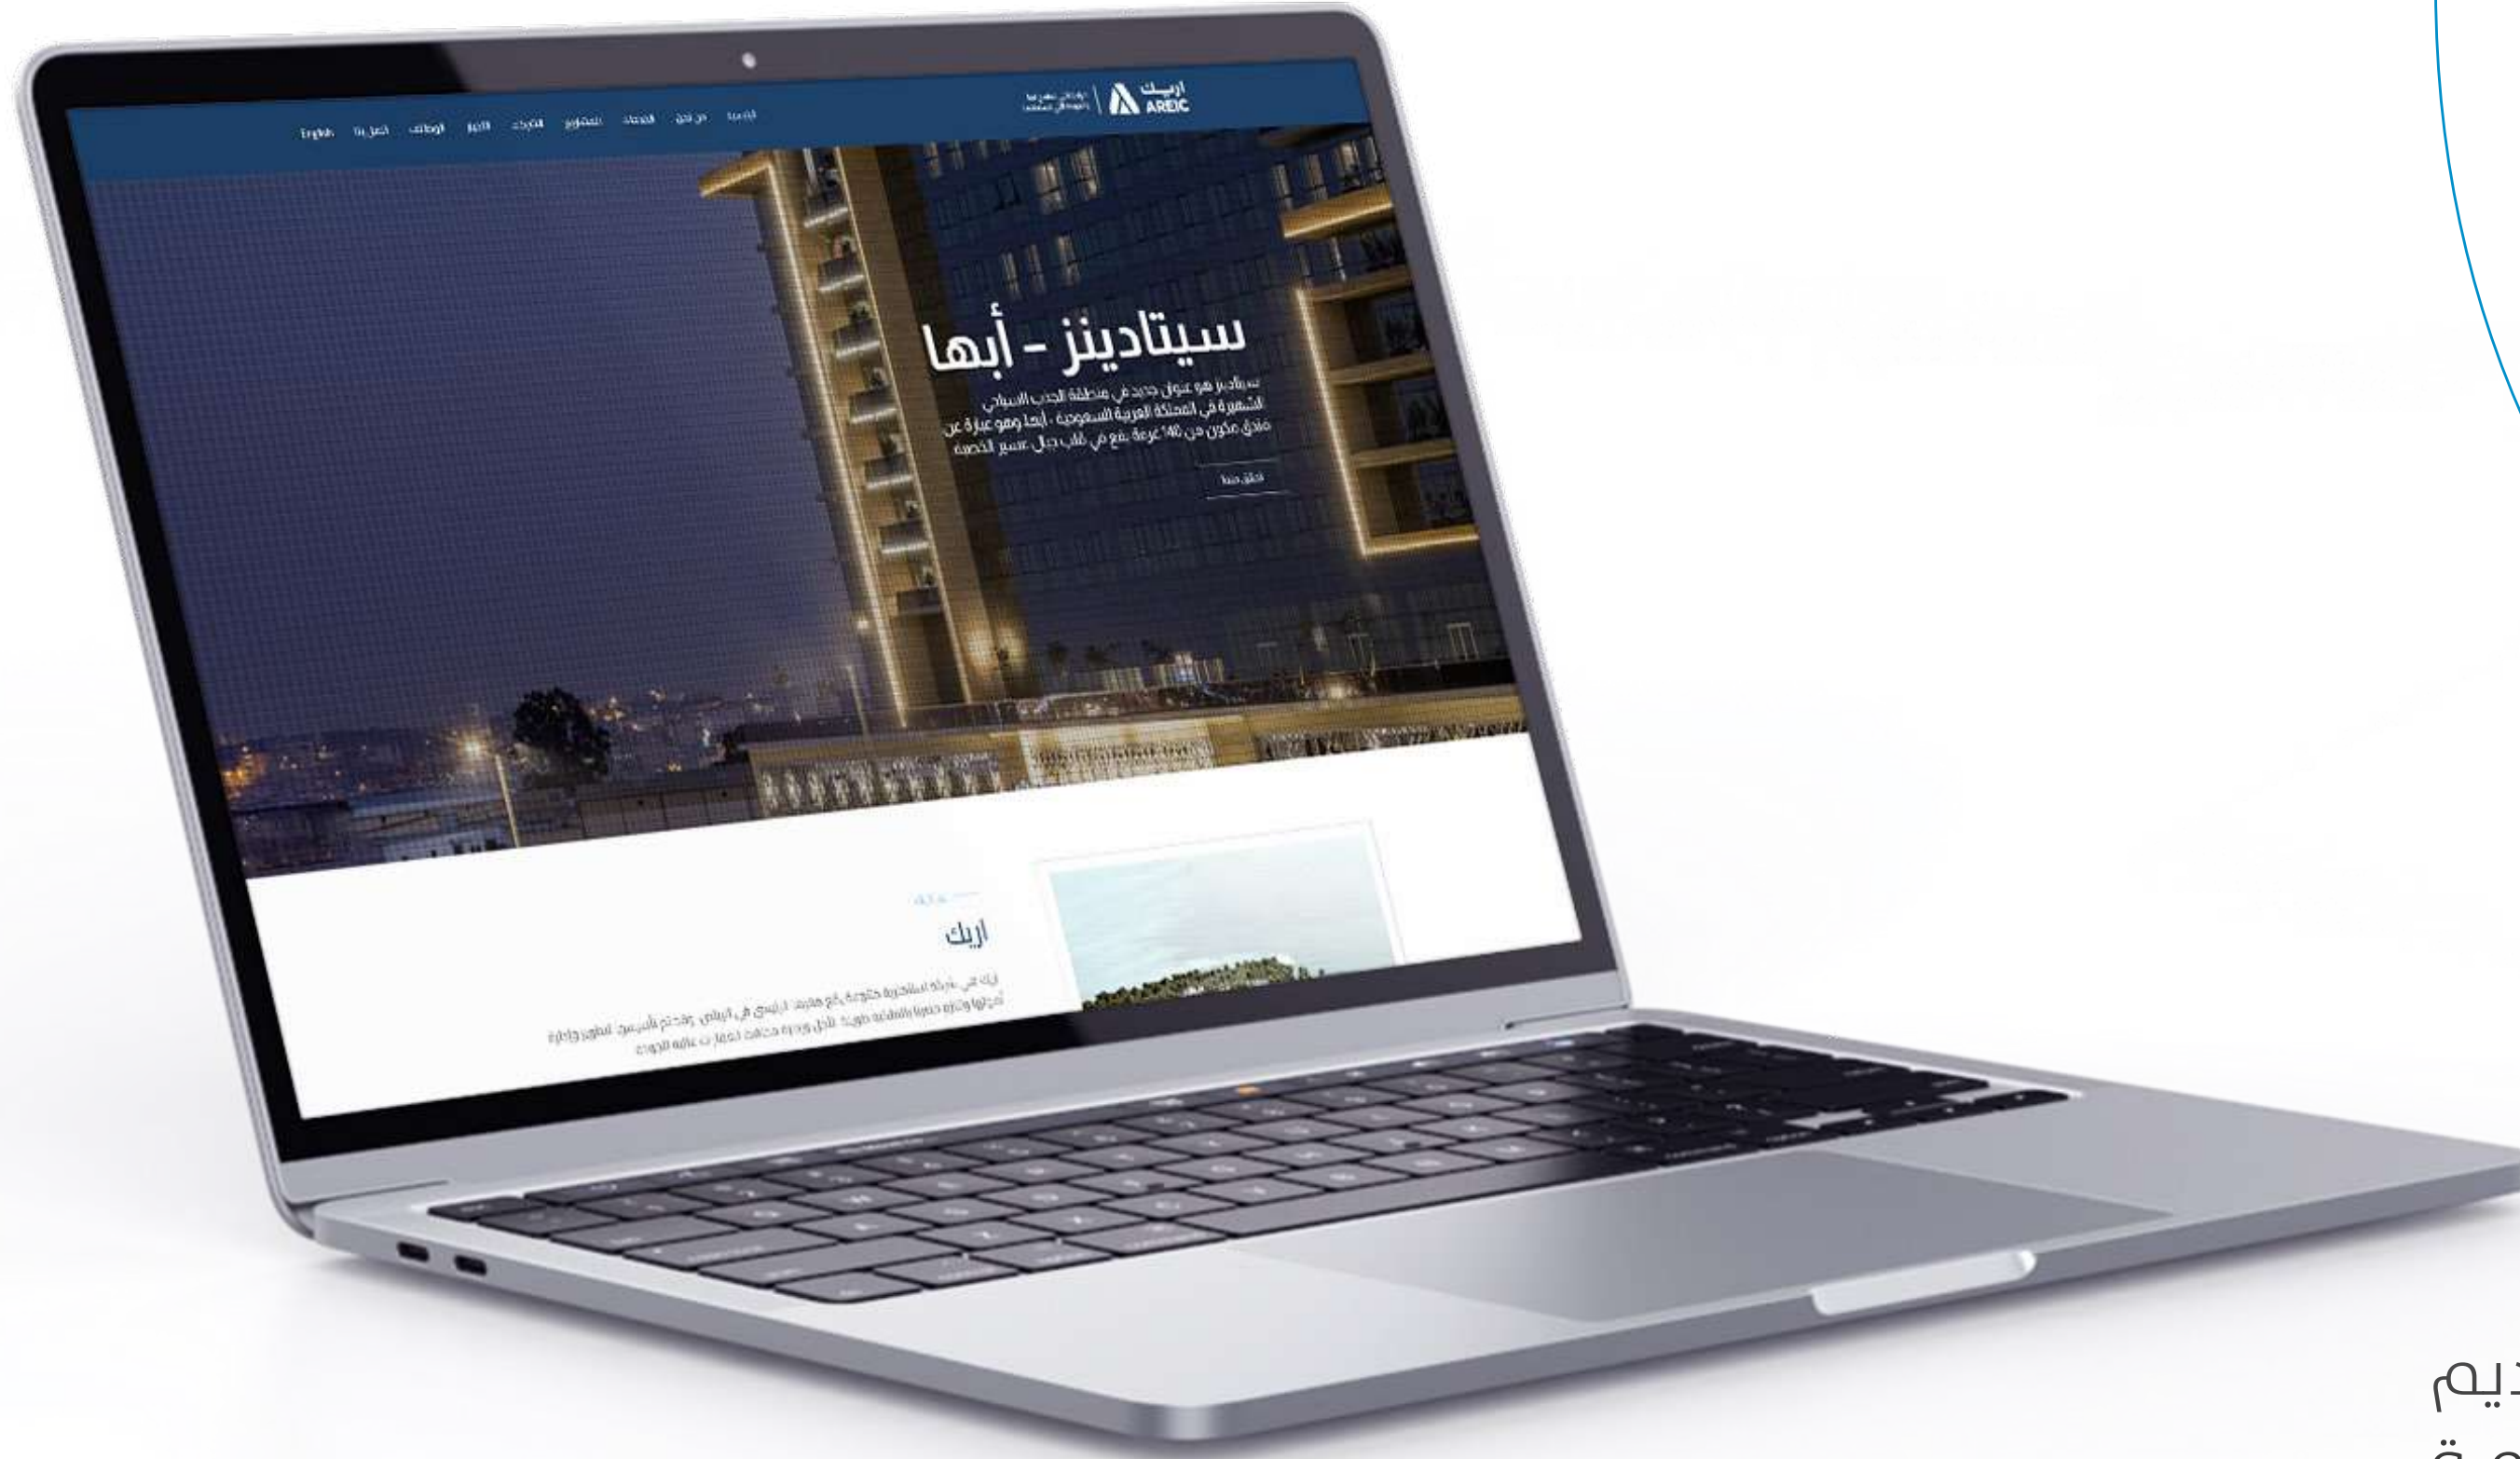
اريك AREIC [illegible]

الرئيسية من نحن الخدمات المشاريع الشركات الأخبار الوظائف اتصل بنا English

سيتادينز - أبها

سيتادينز هو عنوان جديد في منطقة الجذب السياحي الشهيرة في المملكة العربية السعودية - أبها وهو عبارة عن فندق مكون من 140 غرفة يقع في قلب جبال عسير الخضراء

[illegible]

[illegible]

اريك

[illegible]

ديم
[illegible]